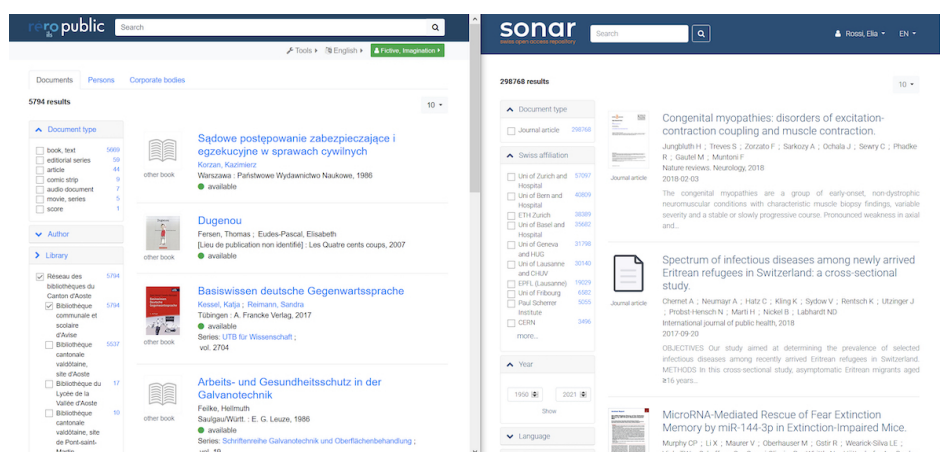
rero public

Search

Tools English Fictive, Imagination

Documents Persons Corporate bodies

5794 results

10

Document type

book, text 5669
editorial series 59
article 44
comic strip 9
audio document 7
movie, series 5
score 1

Author

Library

Réseau des bibliothèques du Canton d'Aoste 5794
Bibliothèque communale et scolaire d'Avise 5794
Bibliothèque cantonale valdôtaine, site d'Aoste 5537
Bibliothèque du Lycée de la Vallée d'Aoste 57
Bibliothèque cantonale valdôtaine, site de Pont-saint-Martin 50

Sądowe postępowanie zabezpieczające i egzekucyjne w sprawach cywilnych
Korzan, Kazimierz
Warszawa : Państwowe Wydawnictwo Naukowe, 1986
other book
available

Dugenou
Fersen, Thomas ; Eudes-Pascal, Elisabeth
[Lieu de publication non identifié] : Les Quatre cents coups, 2007
other book
available

Basiswissen deutsche Gegenwartssprache
Kessel, Katja ; Reimann, Sandra
Tübingen : A. Francke Verlag, 2017
other book
available
Series: UTB für Wissenschaft ; vol. 2704

Arbeits- und Gesundheitsschutz in der Galvanotechnik
Feike, Hellmuth
Saulgau/Württ. : E. G. Leuze, 1986
other book
available
Series: Schriftenreihe Galvanotechnik und Oberflächenbehandlung ;

sonar
swiss open access repository

Search

Rossi, Elia EN

298768 results

10

Document type

Journal article 298768

Swiss affiliation

Uni of Zurich and Hospital 57097
Uni of Bern and Hospital 40809
ETH Zurich 38389
Uni of Basel and Hospital 35662
Uni of Geneva and HUG 31798
Uni of Lausanne and CHUV 30140
EPFL (Lausanne) 19024
Uni of Fribourg 6582
Paul Scherrer Institute 5055
CERN 3496
more...

Year

1950 2021
Show

Language

Congenital myopathies: disorders of excitation-contraction coupling and muscle contraction.
Journal article
Jungbluth H ; Treves S ; Zorzato F ; Sarkozy A ; Ochala J ; Sewry C ; Phadke R ; Gautel M ; Muntoni F
Nature reviews. Neurology, 2018
2018-02-03
The congenital myopathies are a group of early-onset, non-dystrophic neuromuscular conditions with characteristic muscle biopsy findings, variable severity and a stable or slowly progressive course. Pronounced weakness in axial and...

Spectrum of infectious diseases among newly arrived Eritrean refugees in Switzerland: a cross-sectional study.
Journal article
Chernet A ; Neumayr A ; Hatz C ; Kling K ; Sydow V ; Rentsch K ; Utzinger J ; Probst-Hensch N ; Marti H ; Nickel B ; Labhardt ND
International journal of public health, 2018
2017-09-20
OBJECTIVES Our study aimed at determining the prevalence of selected infectious diseases among recently arrived Eritrean refugees in Switzerland. METHODS In this cross-sectional study, asymptomatic Eritrean migrants aged ≥16 years...

MicroRNA-Mediated Rescue of Fear Extinction Memory by miR-144-3p in Extinction-Impaired Mice.
Murphy CP ; Li X ; Maurer V ; Oberhauser M ; Gstir R ; Wearick-Silva LE ;